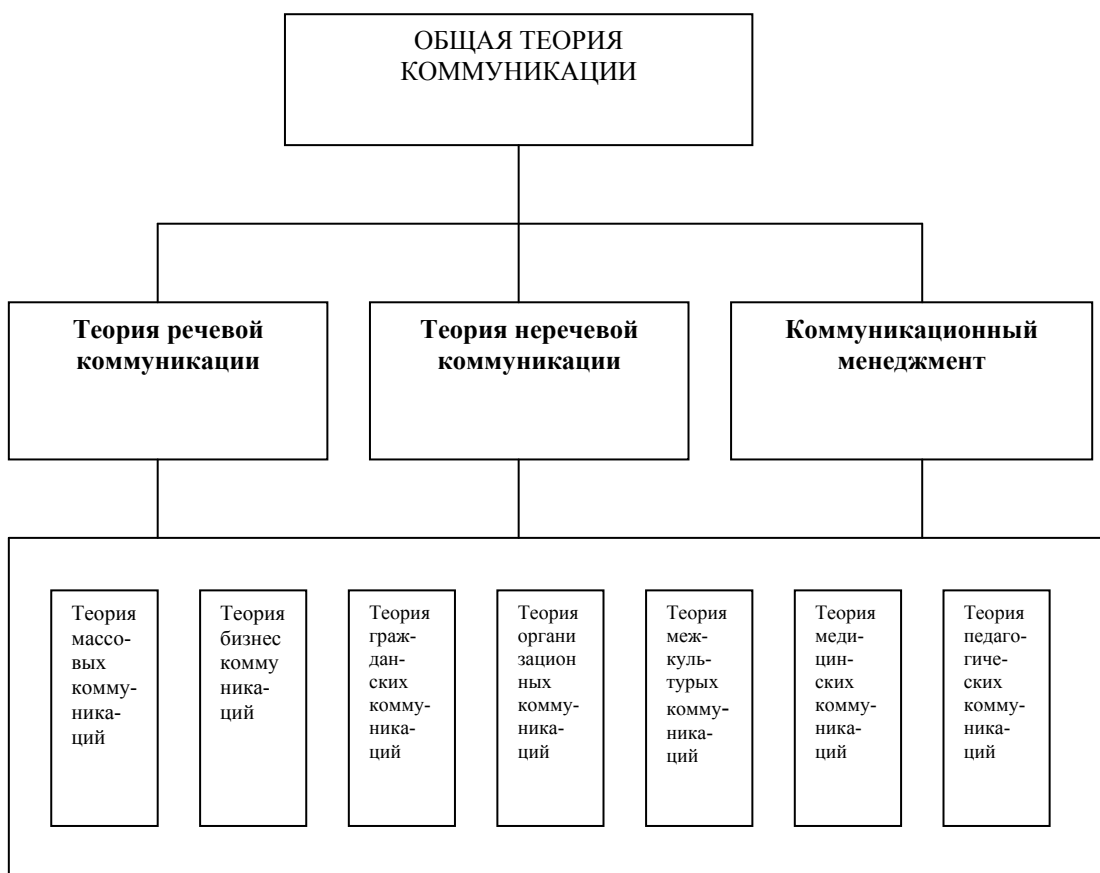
ОБЩАЯ ТЕОРИЯ КОММУНИКАЦИИ

**Теория речевой коммуникации**

**Теория неречевой коммуникации**

**Коммуникационный менеджмент**

Теория массовых коммуникаций

Теория бизнес коммуникаций

Теория гражданских коммуникаций

Теория организационных коммуникаций

Теория межкультурых коммуникаций

Теория медицинских коммуникаций

Теория педагогических коммуникаций